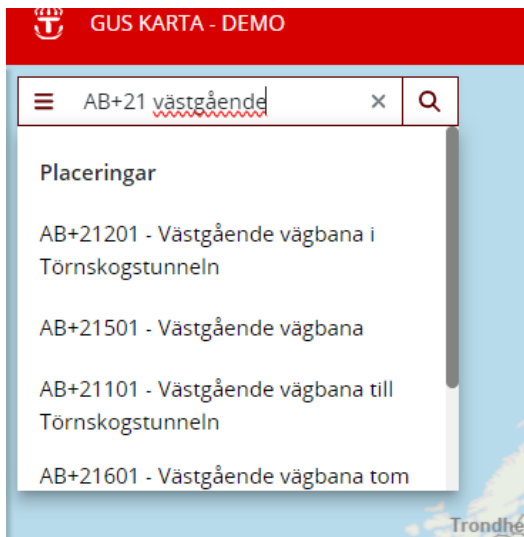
GUS KARTA - DEMO

AB+21 västgående

Placeringar

AB+21201 - Västgående vägbana i Törnskogstunneln

AB+21501 - Västgående vägbana

AB+21101 - Västgående vägbana till Törnskogstunneln

AB+21601 - Västgående vägbana tom

Trondhe